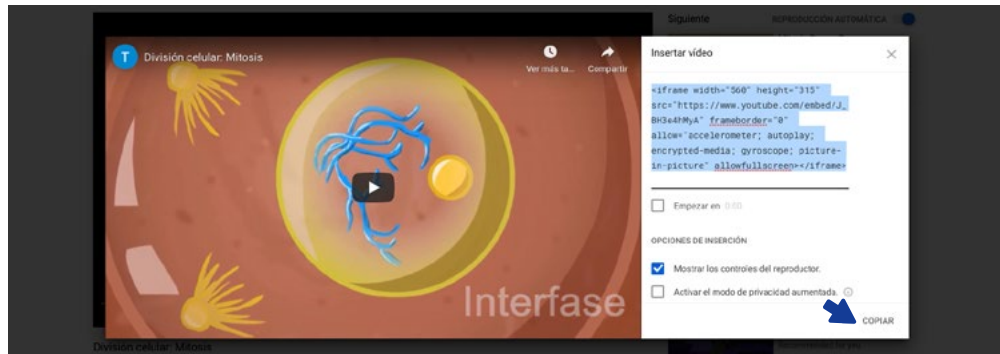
Siguiente

REPRODUCCIÓN AUTOMÁTICA

T

División celular: Mitosis

Ver más ta...

Compartir

Interfase

División celular: Mitosis

Insertar vídeo

<iframe width="560" height="315" src="https://www.youtube.com/embed/J_8H3e4FMyA" frameborder="0" allow="accelerometer; autoplay; encrypted-media; gyroscope; picture-in-picture" allowfullscreen></iframe>

Empezar en 0:00

OPCIONES DE INSERCIÓN

Mostrar los controles del reproductor.

Activar el modo de privacidad aumentada.

COPIAR